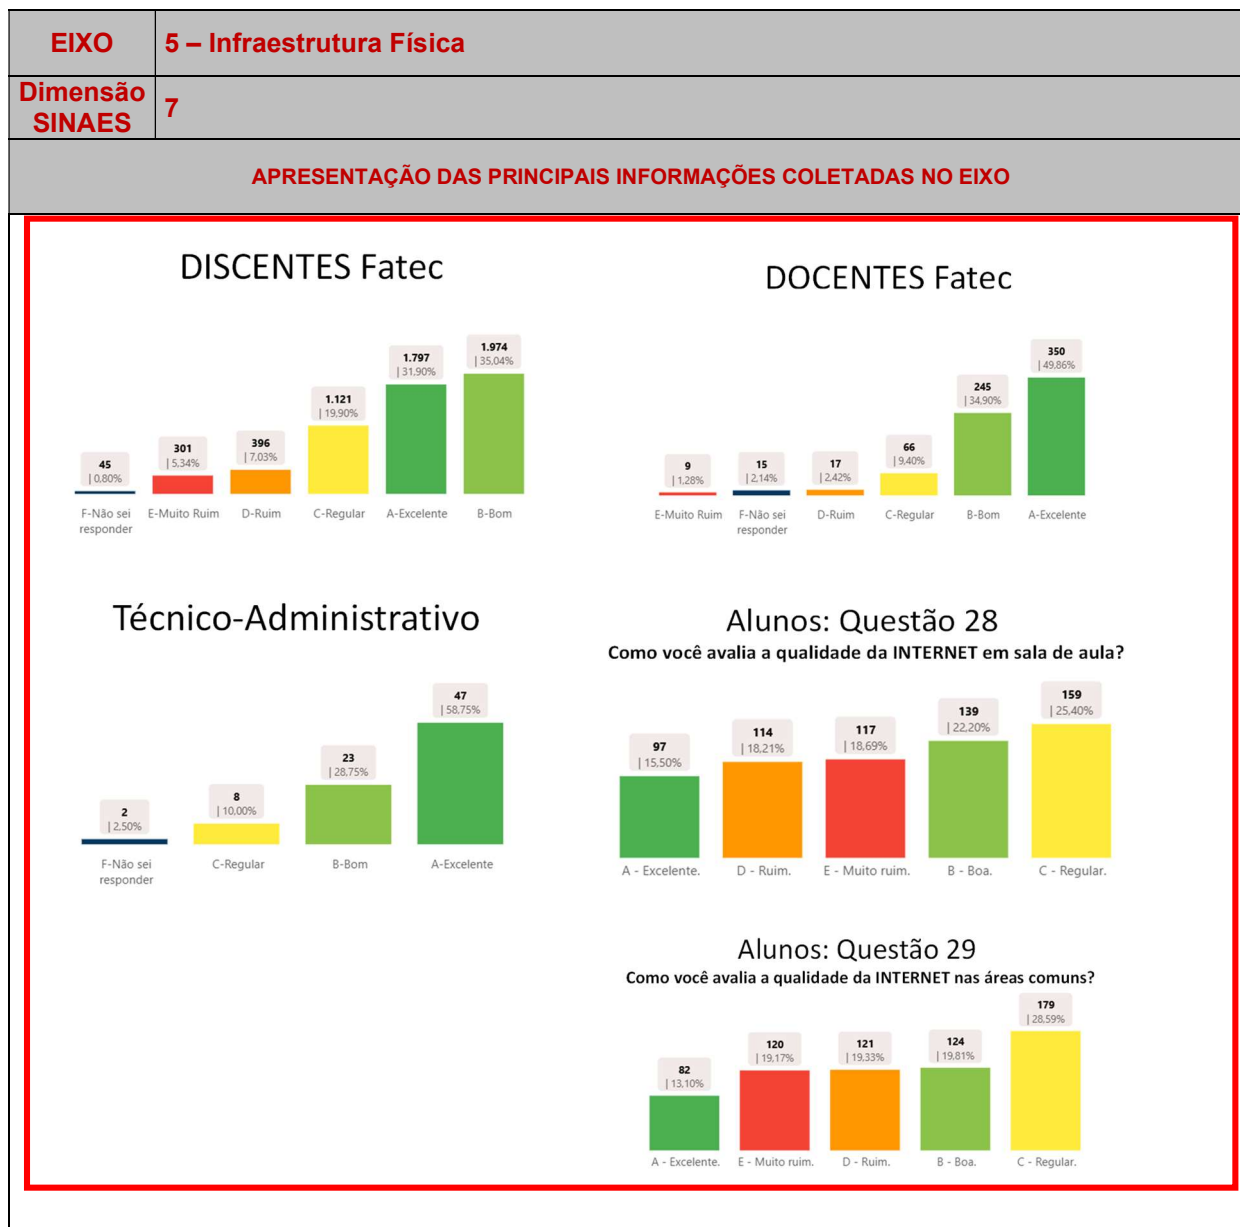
| EIXO | 5 – Infraestrutura Física |
|---|---|
| Dimensão SINAES | 7 |

APRESENTAÇÃO DAS PRINCIPAIS INFORMAÇÕES COLETADAS NO EIXO

DISCENTES Fatec

45 | 0,80%
301 | 5,34%
396 | 7,03%
1.121 | 19,90%
1.797 | 31,90%
1.974 | 35,04%

F-Não sei responder
E-Muito Ruim
D-Ruim
C-Regular
A-Excelente
B-Bom

DOCENTES Fatec

9 | 1,28%
15 | 2,14%
17 | 2,42%
66 | 9,40%
245 | 34,90%
350 | 49,86%

E-Muito Ruim
F-Não sei responder
D-Ruim
C-Regular
B-Bom
A-Excelente

Técnico-Administrativo

2 | 2,50%
8 | 10,00%
23 | 28,75%
47 | 58,75%

F-Não sei responder
C-Regular
B-Bom
A-Excelente

Alunos: Questão 28
Como você avalia a qualidade da INTERNET em sala de aula?

97 | 15,50%
114 | 18,21%
117 | 18,69%
139 | 22,20%
159 | 25,40%

A - Excelente.
D - Ruim.
E - Muito ruim.
B - Boa.
C - Regular.

Alunos: Questão 29
Como você avalia a qualidade da INTERNET nas áreas comuns?

82 | 13,10%
120 | 19,17%
121 | 19,33%
124 | 19,81%
179 | 28,59%

A - Excelente.
E - Muito ruim.
D - Ruim.
B - Boa.
C - Regular.